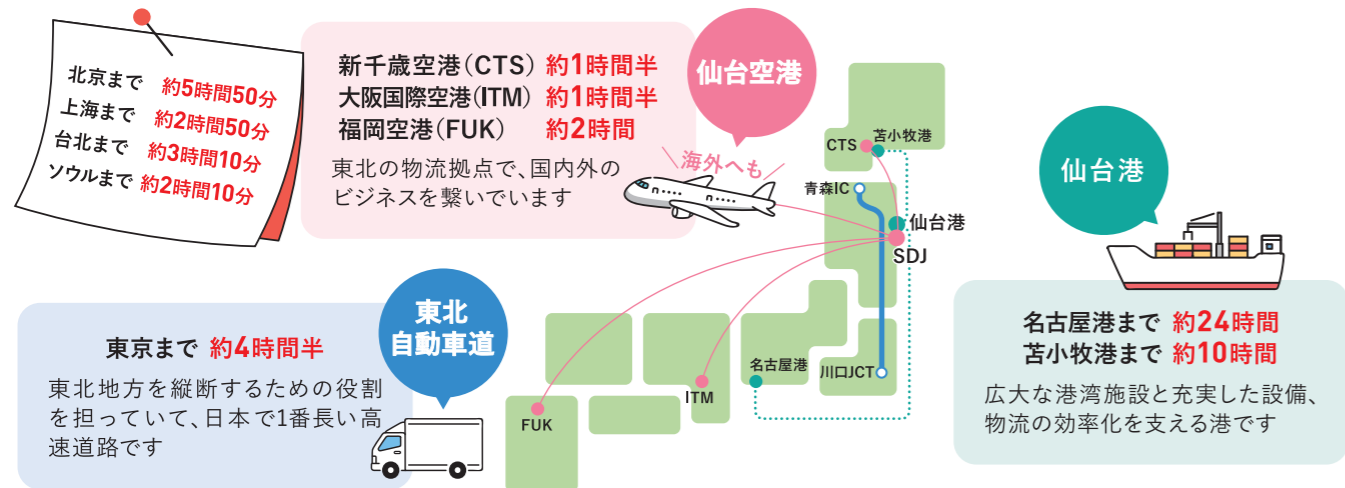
北京まで 約5時間50分
上海まで 約2時間50分
台北まで 約3時間10分
ソウルまで 約2時間10分

新千歳空港(CTS) 約1時間半
大阪国際空港(ITM) 約1時間半
福岡空港(FUK) 約2時間
東北の物流拠点で、国内外のビジネスを繋いでいます

仙台空港

海外へも

CTS
苫小牧港
青森IC
仙台港
SDJ
名古屋港
川口JCT
ITM
FUK

仙台港

名古屋港まで 約24時間
苫小牧港まで 約10時間
広大な港湾施設と充実した設備、物流の効率化を支える港です

東北自動車道

東京まで 約4時間半
東北地方を縦断するための役割を担っていて、日本で1番長い高速道路です